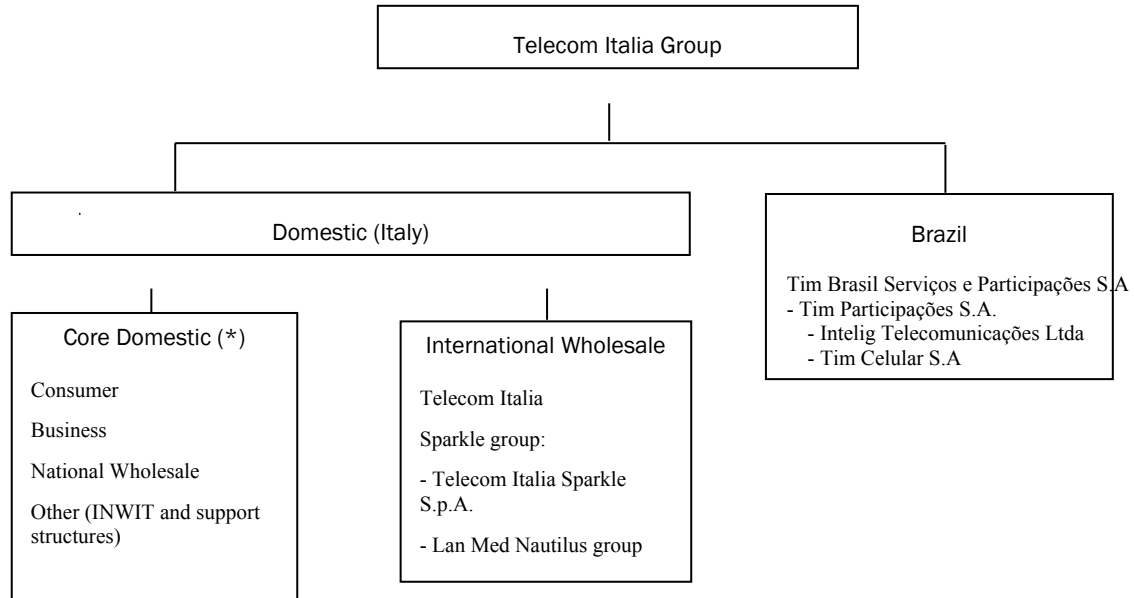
Telecom Italia Group

Domestic (Italy)

Brazil

Tim Brasil Serviços e Participações S.A
- Tim Participações S.A.
- Intelig Telecomunicações Ltda
- Tim Celular S.A

Core Domestic (*)

Consumer

Business

National Wholesale

Other (INWIT and support structures)

International Wholesale

Telecom Italia

Sparkle group:

- Telecom Italia Sparkle S.p.A.

- Lan Med Nautilus group